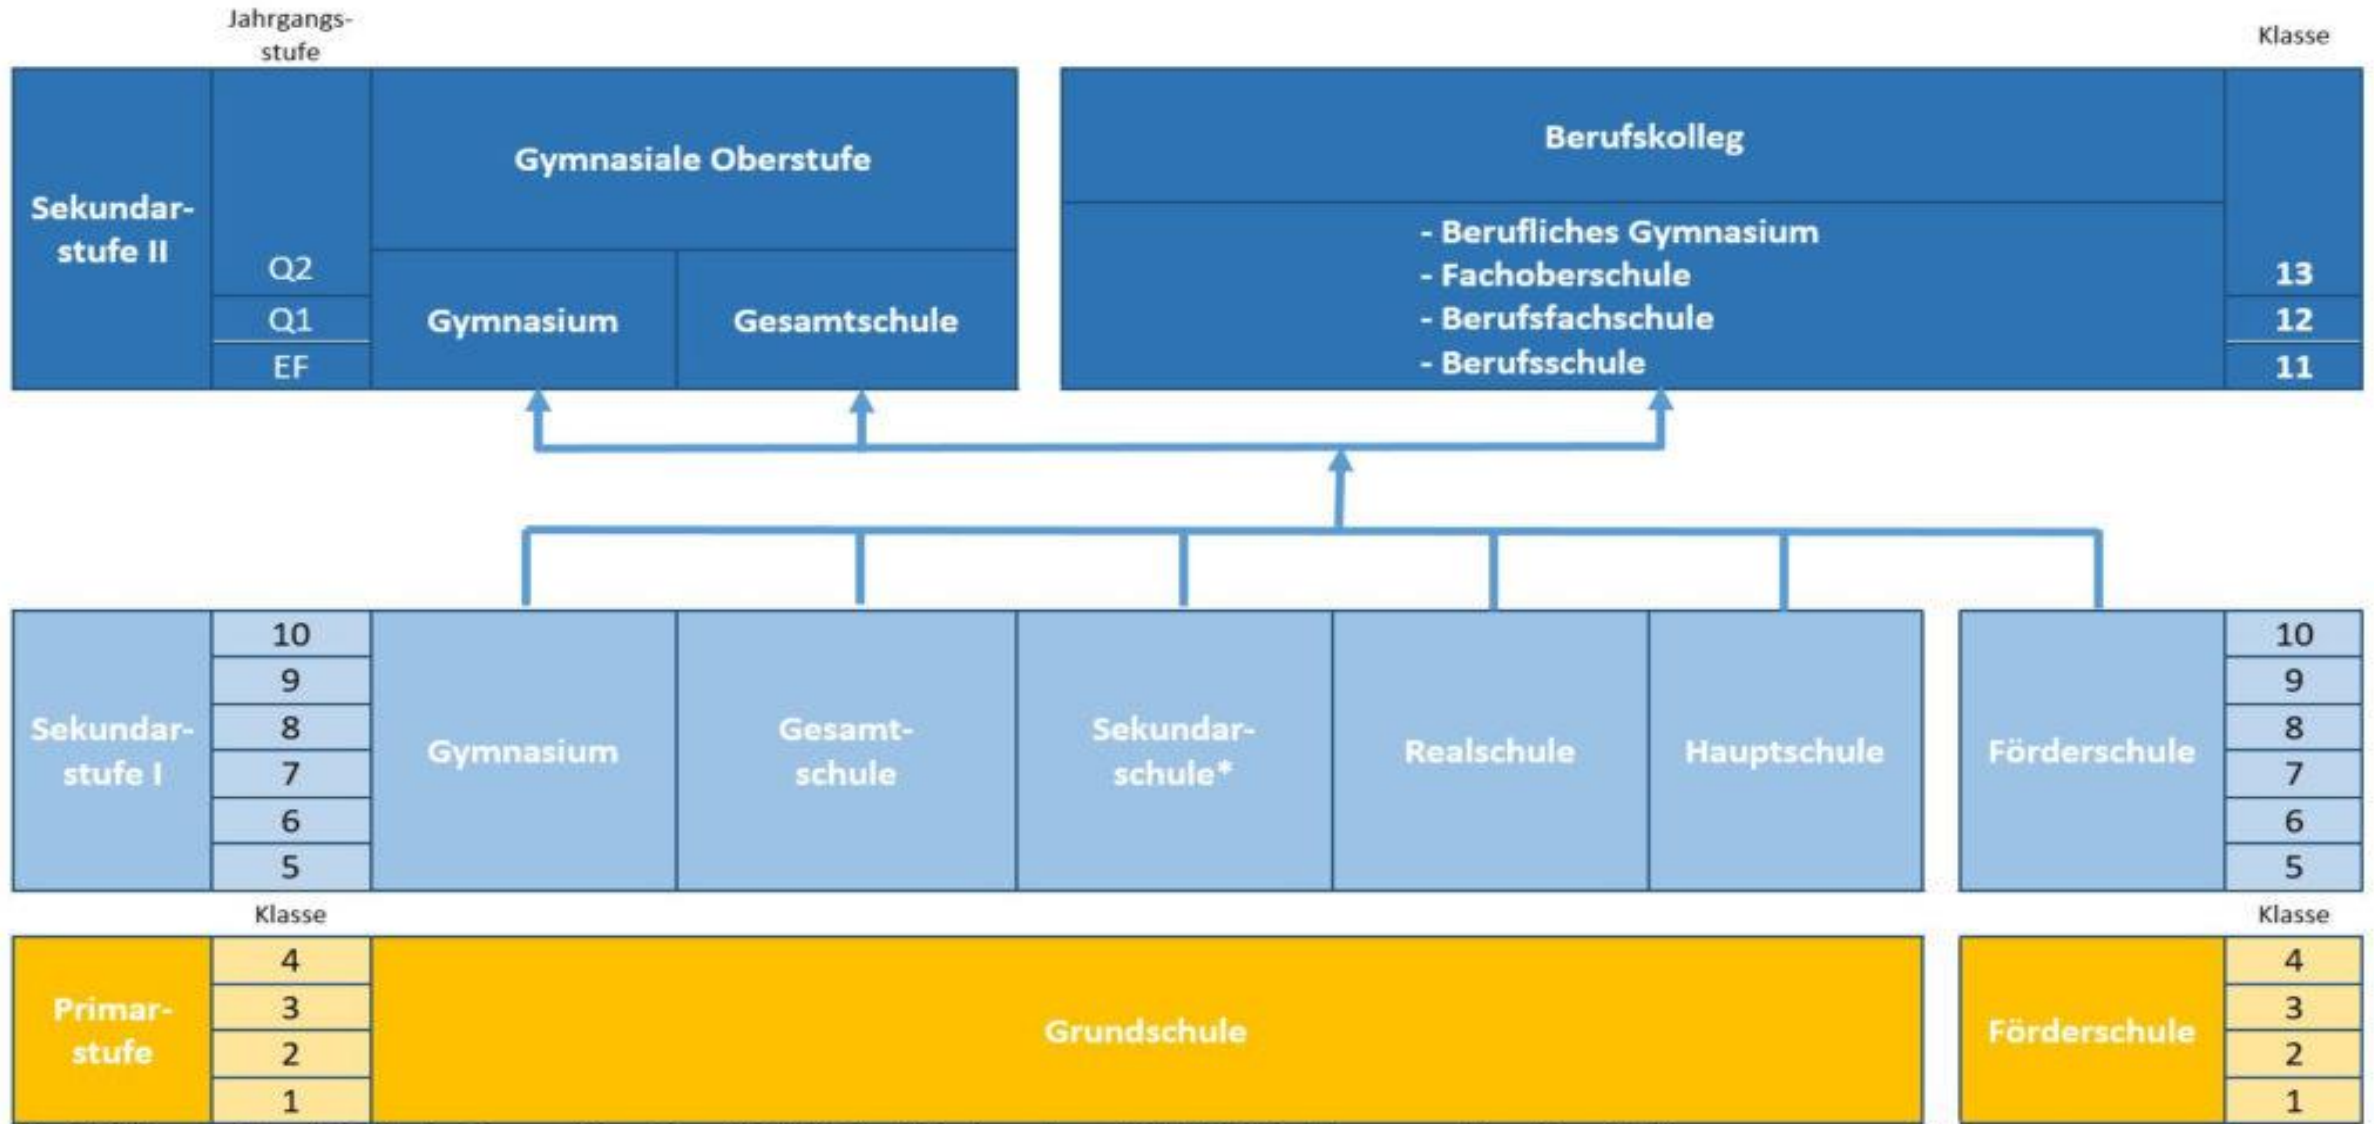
Jahrgangsstufe

Klasse

Sekundarstufe II

Q2
Q1
EF

Gymnasiale Oberstufe

Gymnasium

Gesamtschule

Berufskolleg

- Berufliches Gymnasium
- Fachoberschule
- Berufsfachschule
- Berufsschule

13
12
11

Sekundarstufe I

10
9
8
7
6
5

Gymnasium

Gesamtschule

Sekundarschule*

Realschule

Hauptschule

Förderschule

10
9
8
7
6
5

Klasse

Klasse

Primarstufe

4
3
2
1

Grundschule

Förderschule

4
3
2
1